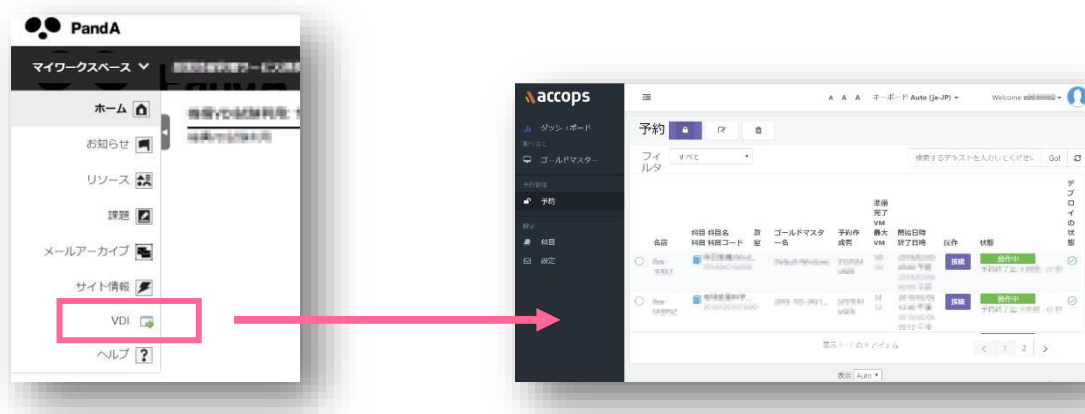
PandA

マイワークスペース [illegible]

ホーム
お知らせ
リソース
課題
メールアーカイブ
サイト情報
VDI
ヘルプ ?

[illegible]

accops

A A A キーボード Auto (Ja-JP) ▾ Welcome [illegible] ▾

ダッシュボード
ゴールドマスター
予約
科目
設定

予約

フィルタ すべて ▾

検索するテキストを入力してください Go!

| | 名前 | 科目 科目名 科目 科目コード | 教室 | ゴールドマスター名 | 予約作成者 | 準備完了VM 最大VM | 開始日時 終了日時 | 操作 | 状態 | デプロイの状態 |
|---|---|---|---|---|---|---|---|---|---|---|
| ○ | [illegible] | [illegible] | | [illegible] | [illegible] | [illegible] | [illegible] | 接続 | 動作中 予約終了まで: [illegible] | ✓ |
| ○ | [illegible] | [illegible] | | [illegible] | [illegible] | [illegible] | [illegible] | 接続 | 動作中 予約終了まで: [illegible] | ✓ |

表示 1 - 2 のアイテム

< 1 2 >

表示 Auto ▾